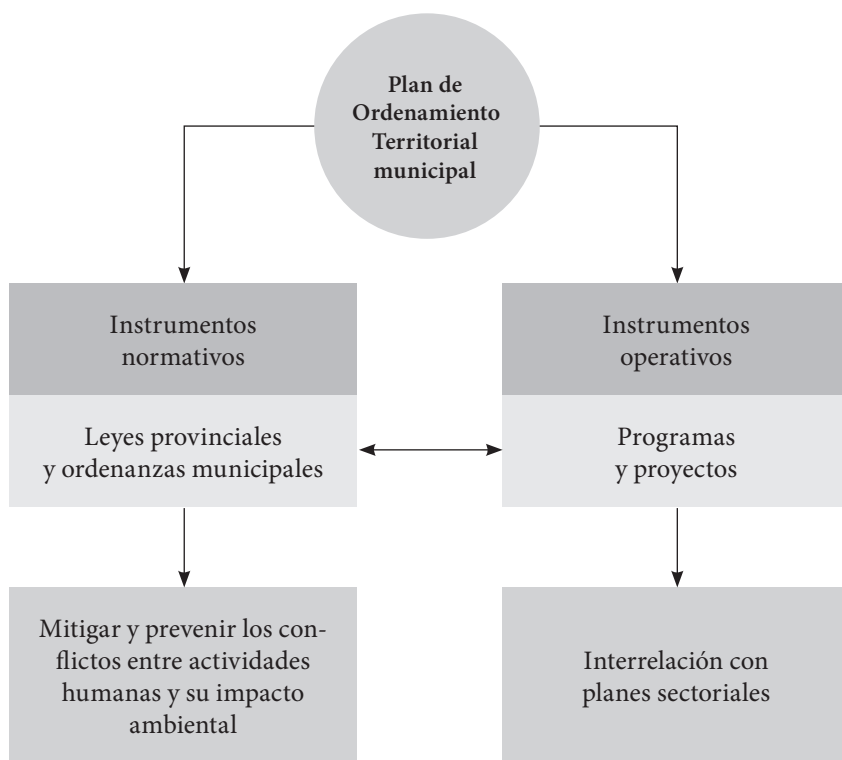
Plan de Ordenamiento Territorial municipal

Instrumentos normativos

Leyes provinciales y ordenanzas municipales

Mitigar y prevenir los conflictos entre actividades humanas y su impacto ambiental

Instrumentos operativos

Programas y proyectos

Interrelación con planes sectoriales